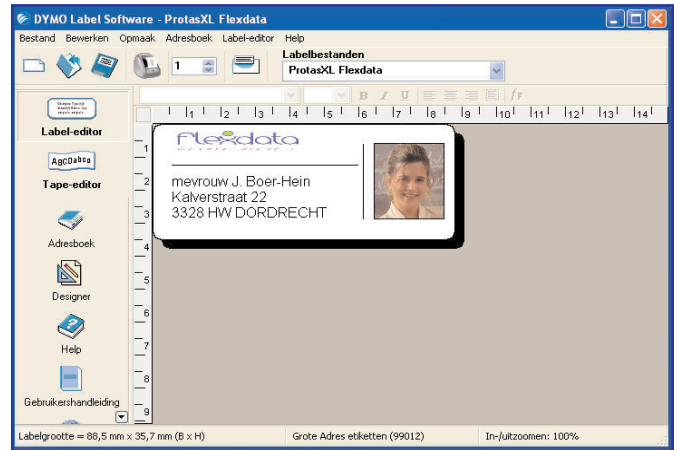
DYMO Label Software - ProtasXL Flexdata

Bestand Bewerken Opmaak Adresboek Label-editor Help

1

Labelbestanden

ProtasXL Flexdata

Label-editor

ABCDabcd

Tape-editor

Adresboek

Designer

Help

Gebruikershandleiding

1 2 3 4 5 6 7 8 9 10 11 12 13 14

Flexdata

mevrouw J. Boer-Hein
Kalverstraat 22
3328 HW DORDRECHT

Labelgrootte = 88,5 mm x 35,7 mm (B x H)

Grote Adres etiketten (99012)

In-/uitzoomen: 100%